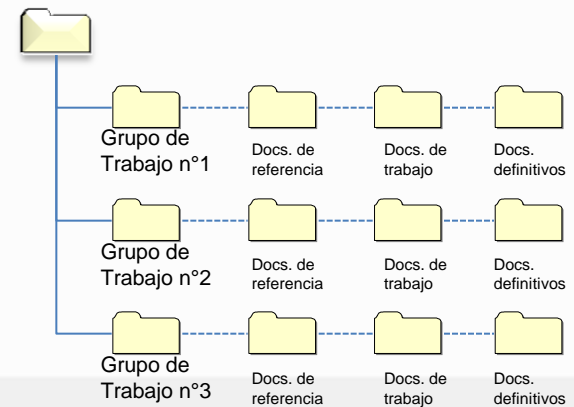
Grupo de Trabajo n°1
Docs. de referencia
Docs. de trabajo
Docs. definitivos

Grupo de Trabajo n°2
Docs. de referencia
Docs. de trabajo
Docs. definitivos

Grupo de Trabajo n°3
Docs. de referencia
Docs. de trabajo
Docs. definitivos